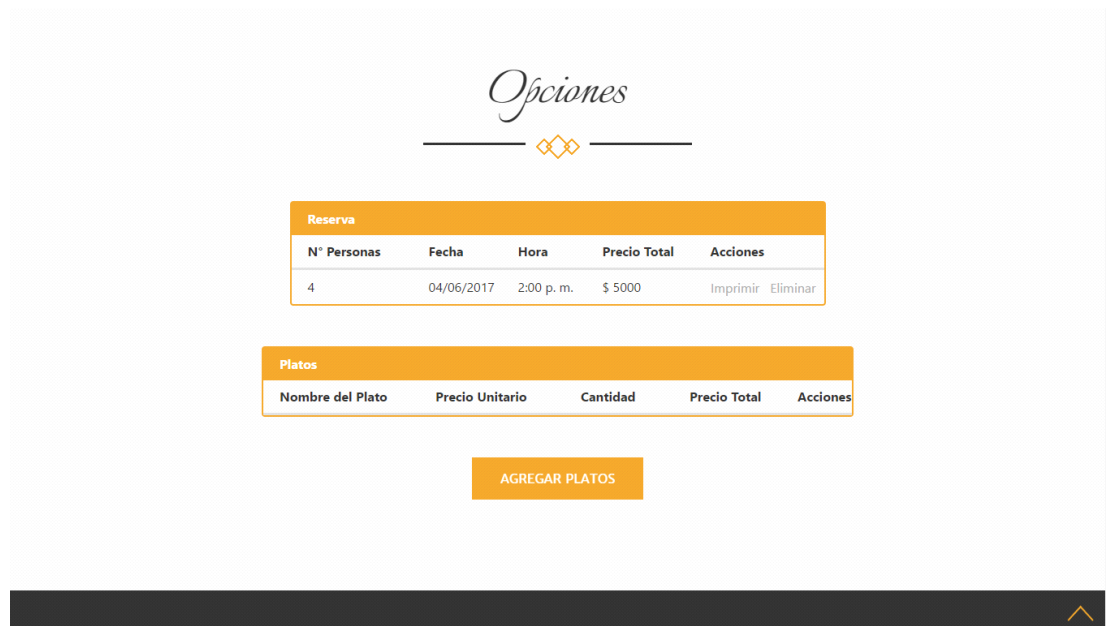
Opciones

Reserva

| N° Personas | Fecha | Hora | Precio Total | Acciones |
|---|---|---|---|---|
| 4 | 04/06/2017 | 2:00 p. m. | $ 5000 | Imprimir Eliminar |

Platos

| Nombre del Plato | Precio Unitario | Cantidad | Precio Total | Acciones |
|---|---|---|---|---|

AGREGAR PLATOS